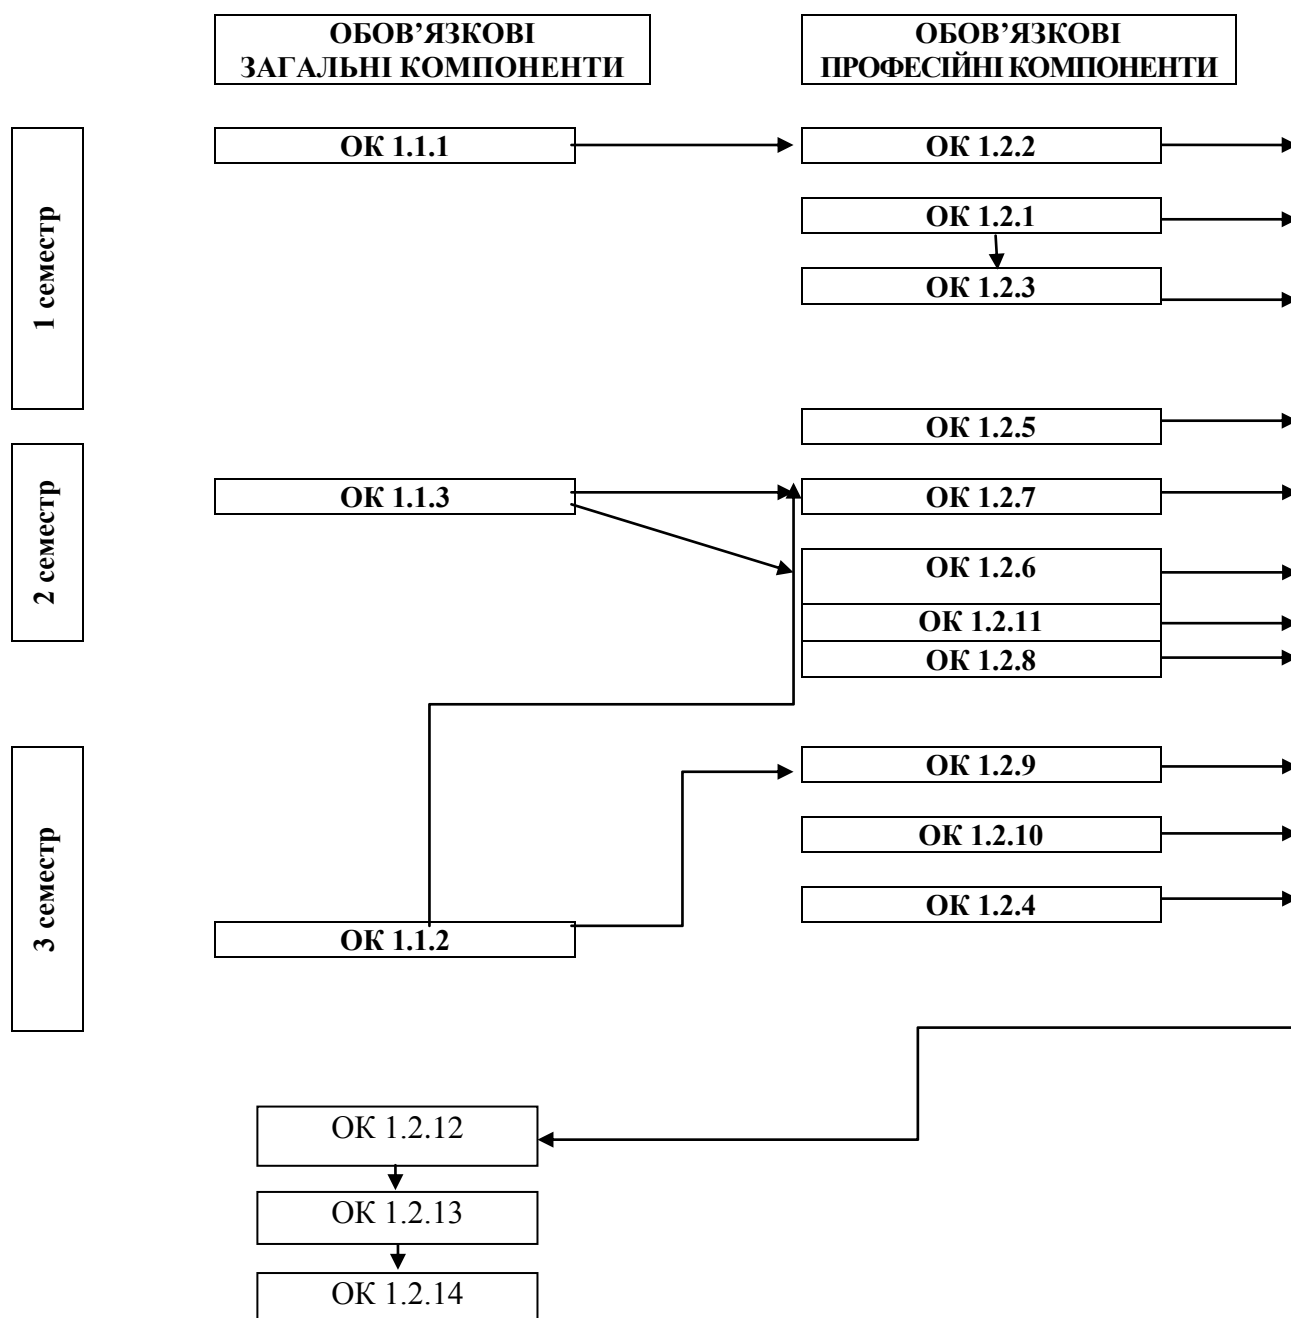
ОБОВ'ЯЗКОВІ ЗАГАЛЬНІ КОМПОНЕНТИ

ОБОВ'ЯЗКОВІ ПРОФЕСІЙНІ КОМПОНЕНТИ

1 семестр

ОК 1.1.1

ОК 1.2.2

ОК 1.2.1

ОК 1.2.3

2 семестр

ОК 1.2.5

ОК 1.1.3

ОК 1.2.7

ОК 1.2.6

ОК 1.2.11

ОК 1.2.8

3 семестр

ОК 1.2.9

ОК 1.2.10

ОК 1.2.4

ОК 1.1.2

ОК 1.2.12

ОК 1.2.13

ОК 1.2.14